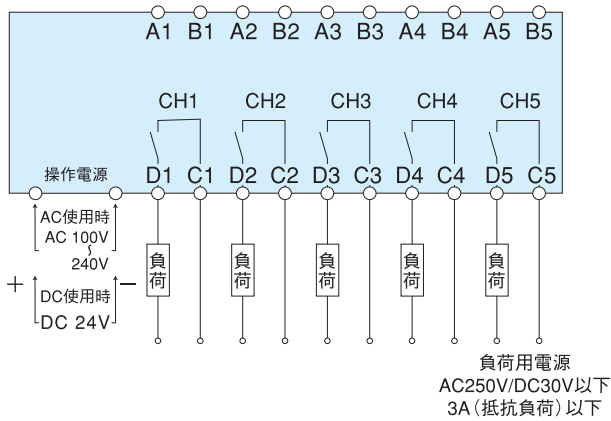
A1 B1 A2 B2 A3 B3 A4 B4 A5 B5

CH1 CH2 CH3 CH4 CH5

操作電源

D1 C1 D2 C2 D3 C3 D4 C4 D5 C5

AC使用時
AC 100V
~
240V

+ DC使用時 −
DC 24V

負荷
負荷
負荷
負荷
負荷

負荷用電源
AC250V/DC30V以下
3A（抵抗負荷）以下